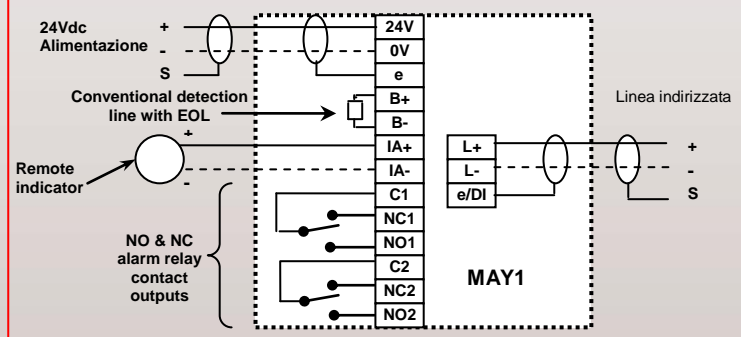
24Vdc Alimentazione

+

-

S

24V

0V

e

Conventional detection line with EOL

B+

B-

+

Remote indicator

-

IA+

IA-

C1

NC1

NO1

C2

NC2

NO2

NO & NC alarm relay contact outputs

L+

L-

e/DI

MAY1

Linea indirizzata

+

-

S